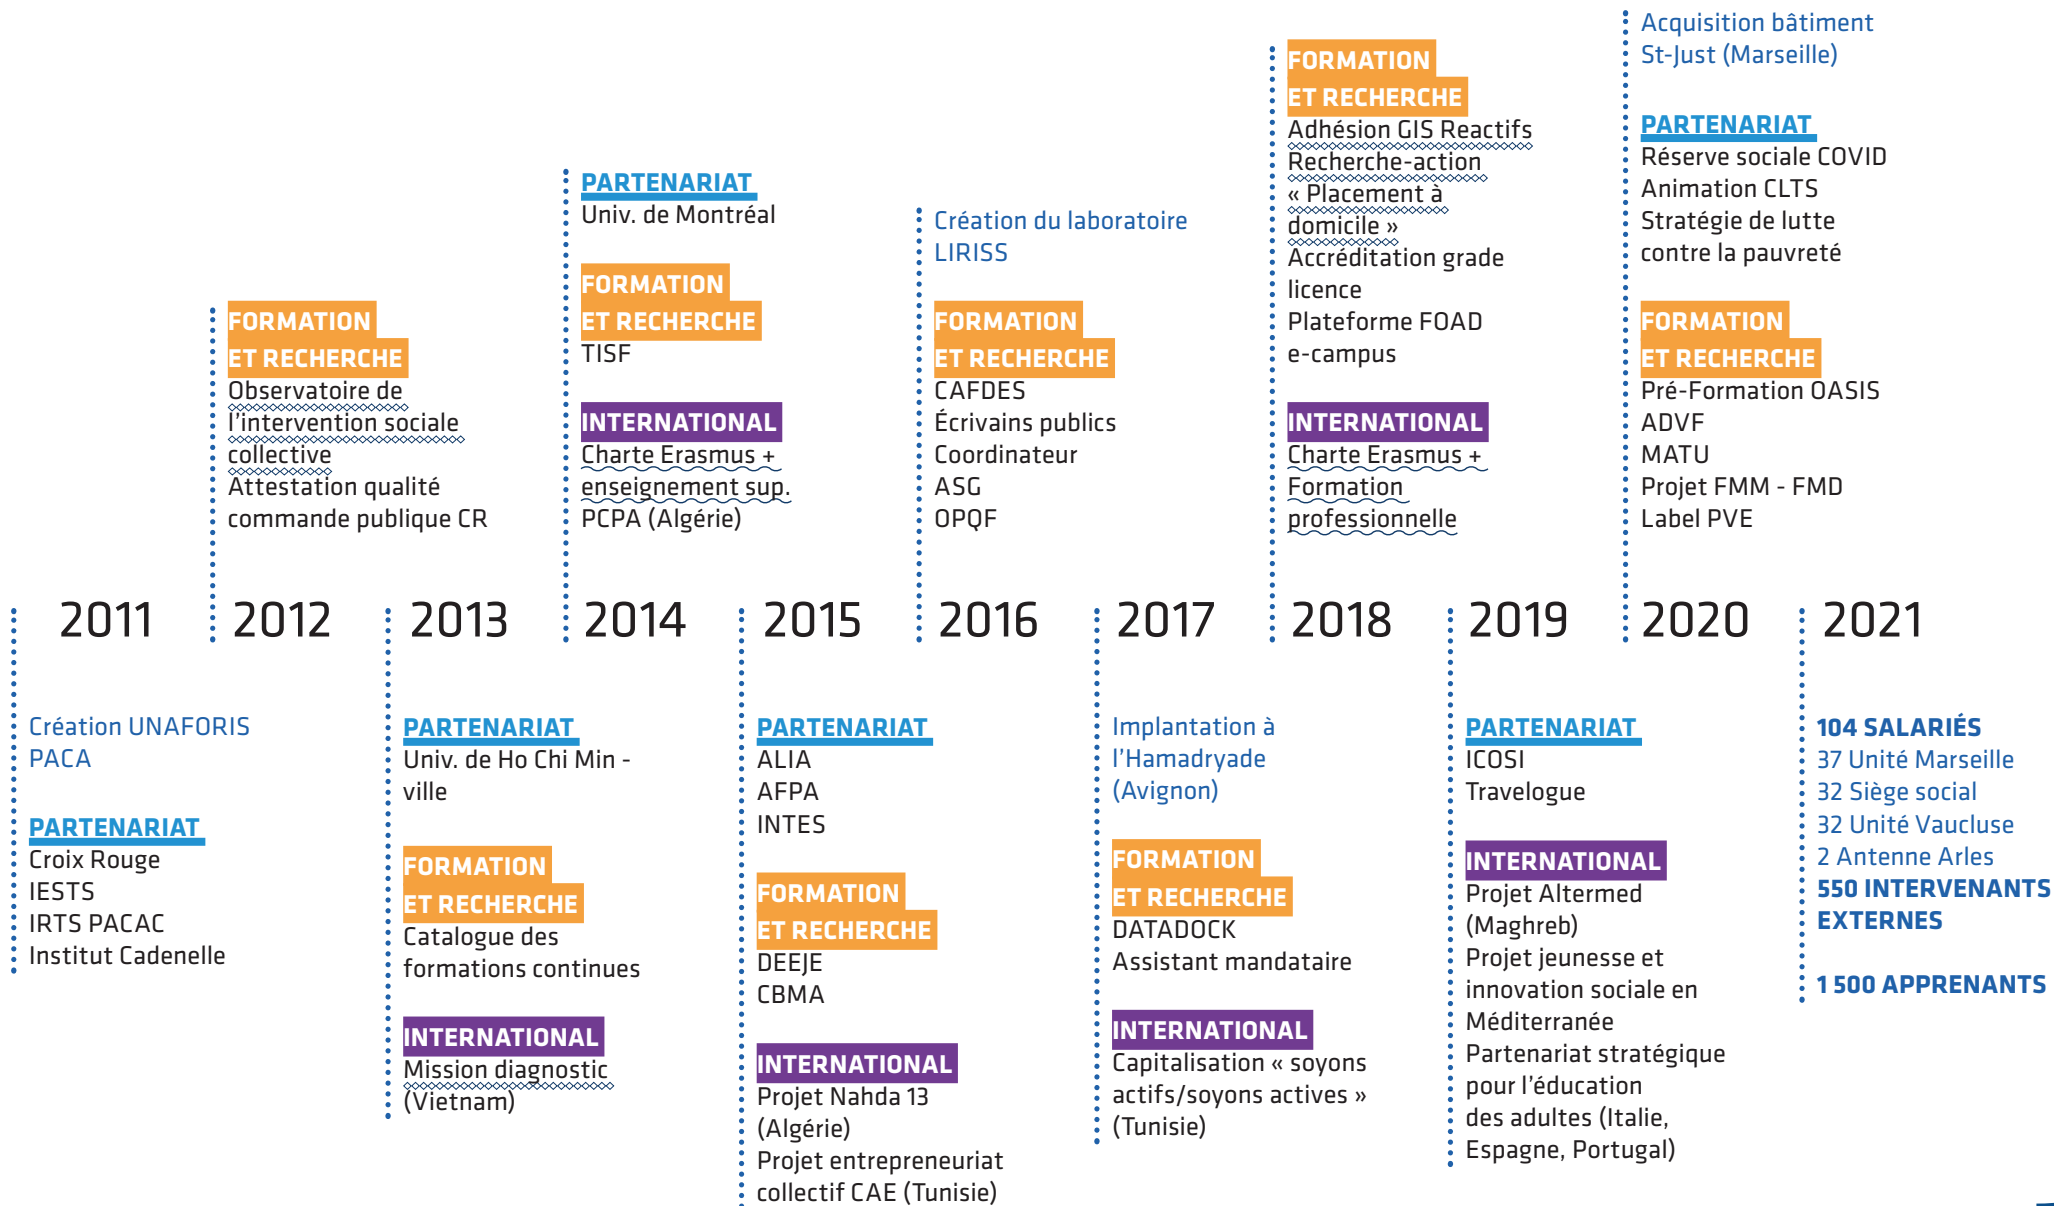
FORMATION ET RECHERCHE
Observatoire de l'intervention sociale collective
Attestation qualité commande publique CR

PARTENARIAT
Univ. de Montréal

FORMATION ET RECHERCHE
TISF

INTERNATIONAL
Charte Erasmus + enseignement sup.
PCPA (Algérie)

Création du laboratoire LIRISS

FORMATION ET RECHERCHE
CAFDES
Écrivains publics
Coordinateur
ASG
OPQF

FORMATION ET RECHERCHE
Adhésion GIS Reactifs
Recherche-action « Placement à domicile »
Accréditation grade licence
Plateforme FOAD e-campus

INTERNATIONAL
Charte Erasmus + Formation professionnelle

Acquisition bâtiment St-Just (Marseille)

PARTENARIAT
Réserve sociale COVID
Animation CLTS
Stratégie de lutte contre la pauvreté

FORMATION ET RECHERCHE
Pré-Formation OASIS
ADVF
MATU
Projet FMM - FMD
Label PVE

2011 2012 2013 2014 2015 2016 2017 2018 2019 2020 2021

Création UNAFORIS PACA

PARTENARIAT
Croix Rouge
IESTS
IRTS PACAC
Institut Cadenelle

PARTENARIAT
Univ. de Ho Chi Min - ville

FORMATION ET RECHERCHE
Catalogue des formations continues

INTERNATIONAL
Mission diagnostic (Vietnam)

PARTENARIAT
ALIA
AFPA
INTES

FORMATION ET RECHERCHE
DEEJE
CBMA

INTERNATIONAL
Projet Nahda 13 (Algérie)
Projet entrepreneuriat collectif CAE (Tunisie)

Implantation à l'Hamadryade (Avignon)

FORMATION ET RECHERCHE
DATADOCK
Assistant mandataire

INTERNATIONAL
Capitalisation « soyons actifs/soyons actives » (Tunisie)

PARTENARIAT
ICOSI
Travelogue

INTERNATIONAL
Projet Altermed (Maghreb)
Projet jeunesse et innovation sociale en Méditerranée
Partenariat stratégique pour l'éducation des adultes (Italie, Espagne, Portugal)

104 SALARIÉS
37 Unité Marseille
32 Siège social
32 Unité Vaucluse
2 Antenne Arles
550 INTERVENANTS EXTERNES

1 500 APPRENANTS